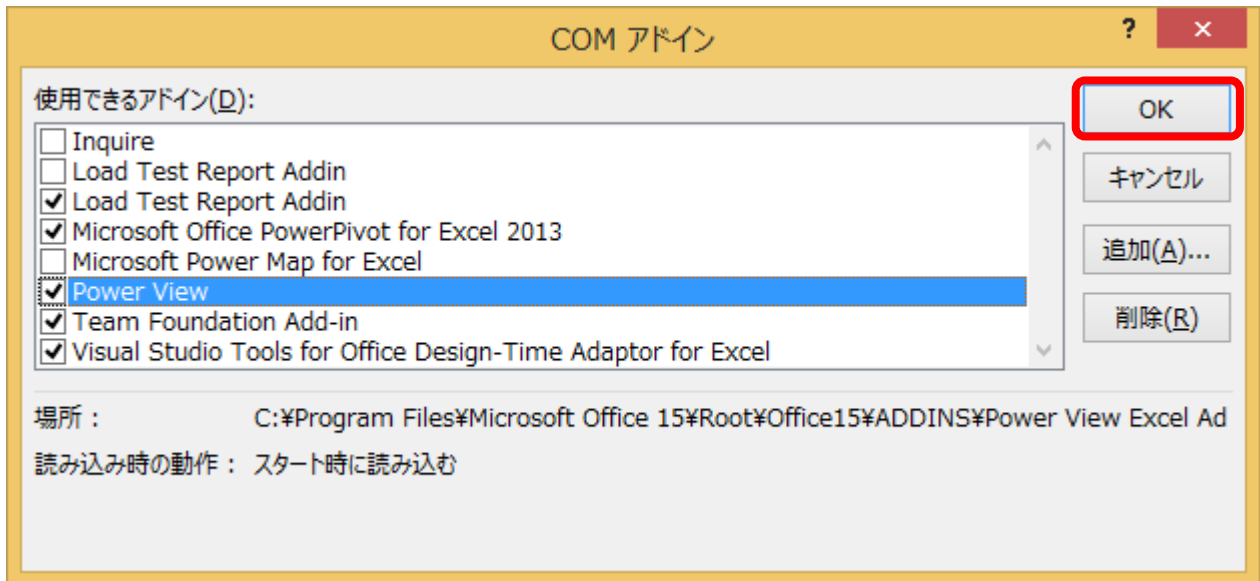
COM アドイン

?

×

使用できるアドイン(D):

Inquire
Load Test Report Addin
Load Test Report Addin
Microsoft Office PowerPivot for Excel 2013
Microsoft Power Map for Excel
Power View
Team Foundation Add-in
Visual Studio Tools for Office Design-Time Adaptor for Excel

OK

キャンセル

追加(A)...

削除(R)

場所： C:¥Program Files¥Microsoft Office 15¥Root¥Office15¥ADDINS¥Power View Excel Ad

読み込み時の動作： スタート時に読み込む